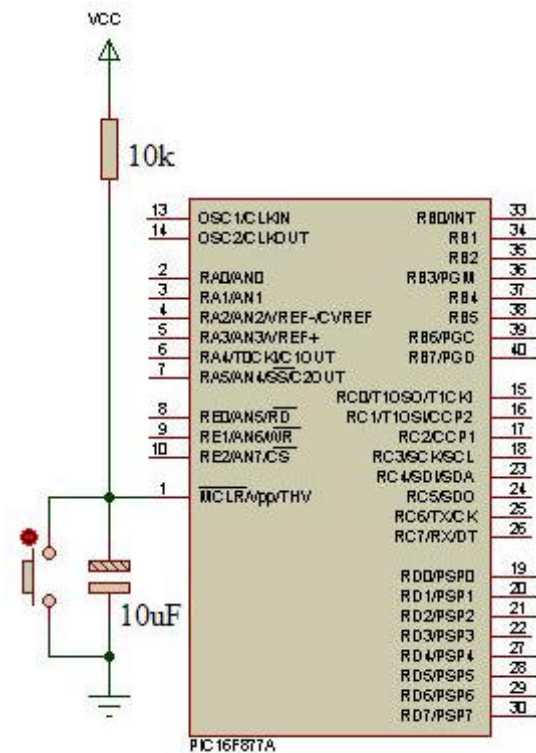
VCC

10k

13 OSC1/CLKIN
14 OSC2/CLKOUT
2 RA0/AN0
3 RA1/AN1
4 RA2/AN2/VREF-/CVREF
5 RA3/AN3/VREF+
6 RA4/T0CKI/C1OUT
7 RA5/AN4/$\overline{SS}$/C2OUT
8 RE0/AN5/$\overline{RD}$
9 RE1/AN6/$\overline{WR}$
10 RE2/AN7/$\overline{CS}$
1 $\overline{MCLR}$/Vpp/THV

RB0/INT 33
RB1 34
RB2 35
RB3/PGM 36
RB4 37
RB5 38
RB6/PGC 39
RB7/PGD 40
RC0/T1OSO/T1CKI 15
RC1/T1OSI/CCP2 16
RC2/CCP1 17
RC3/SCK/SCL 18
RC4/SDI/SDA 23
RC5/SDO 24
RC6/TX/CK 25
RC7/RX/DT 26
RD0/PSP0 19
RD1/PSP1 20
RD2/PSP2 21
RD3/PSP3 22
RD4/PSP4 27
RD5/PSP5 28
RD6/PSP6 29
RD7/PSP7 30

10uF

PIC16F877A